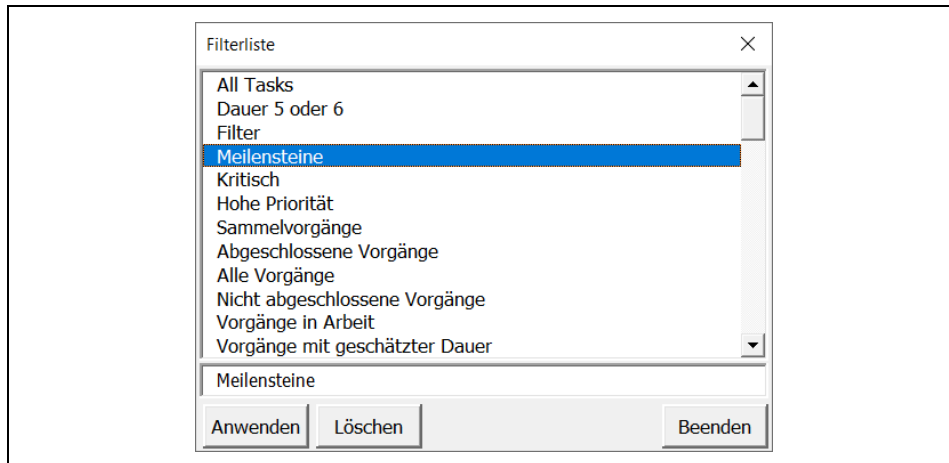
Filterliste

×

All Tasks
Dauer 5 oder 6
Filter
Meilensteine
Kritisch
Hohe Priorität
Sammelvorgänge
Abgeschlossene Vorgänge
Alle Vorgänge
Nicht abgeschlossene Vorgänge
Vorgänge in Arbeit
Vorgänge mit geschätzter Dauer

Meilensteine

Anwenden
Löschen
Beenden